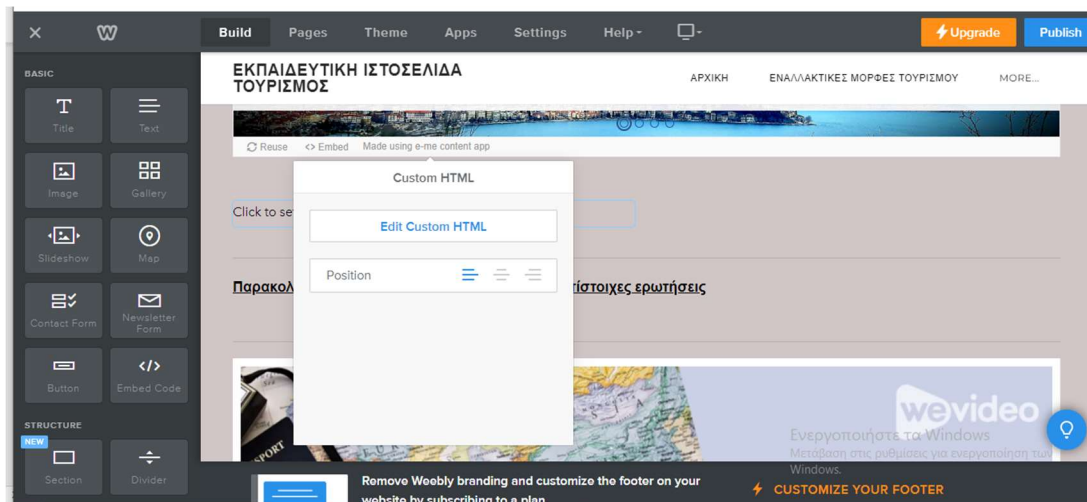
Build Pages Theme Apps Settings Help Upgrade Publish

BASIC

Title Text

Image Gallery

Slideshow Map

Contact Form Newsletter Form

Button Embed Code

STRUCTURE

NEW

Section Divider

ΕΚΠΑΙΔΕΥΤΙΚΗ ΙΣΤΟΣΕΛΙΔΑ ΤΟΥΡΙΣΜΟΣ

ΑΡΧΙΚΗ ΕΝΑΛΛΑΚΤΙΚΕΣ ΜΟΡΦΕΣ ΤΟΥΡΙΣΜΟΥ MORE...

Reuse <> Embed Made using e-me content app

Custom HTML

Edit Custom HTML

Position

Click to se

Παρακολ

τίστοιχες ερωτήσεις

wevideo

Ενεργοποιήστε τα Windows

Μετάβαση στις ρυθμίσεις για ενεργοποίηση των Windows.

Remove Weebly branding and customize the footer on your website by subscribing to a plan

CUSTOMIZE YOUR FOOTER